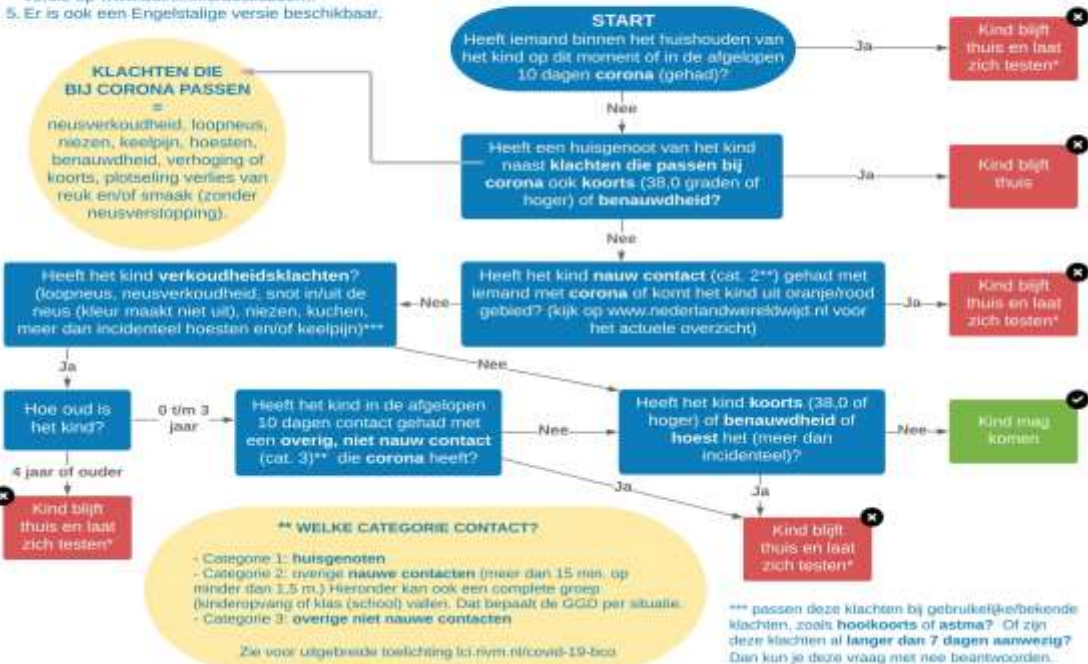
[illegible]
5. Er is ook een Engelstalige versie beschikbaar.

START
Heeft iemand binnen het huishouden van het kind op dit moment of in de afgelopen 10 dagen corona (gehad)?

Ja

Kind blijft thuis en laat zich testen*

KLACHTEN DIE BIJ CORONA PASSEN
=
neusverkoudheid, loopneus, niezen, keelpijn, hoesten, benauwdheid, verhoging of koorts, plotseling verlies van reuk en/of smaak (zonder neusverstopping).

Nee

Heeft een huisgenoot van het kind naast klachten die passen bij corona ook koorts (38,0 graden of hoger) of benauwdheid?

Ja

Kind blijft thuis

Nee

Heeft het kind verkoudheidsklachten? (loopneus, neusverkoudheid, snot in/uit de neus (kleur maakt niet uit), niezen, kuchen, meer dan incidenteel hoesten en/of keelpijn)***

Nee

Heeft het kind nauw contact (cat. 2**) gehad met iemand met corona of komt het kind uit oranje/rood gebied? (kijk op www.nederlandwereldwijd.nl voor het actuele overzicht)

Ja

Kind blijft thuis en laat zich testen*

Ja

Nee

Hoe oud is het kind?

0 t/m 3 jaar

Heeft het kind in de afgelopen 10 dagen contact gehad met een overig, niet nauw contact (cat. 3)** die corona heeft?

Nee

Heeft het kind koorts (38,0 of hoger) of benauwdheid of hoest het (meer dan incidenteel)?

Nee

Kind mag komen

4 jaar of ouder

Kind blijft thuis en laat zich testen*

Ja

Ja

Kind blijft thuis en laat zich testen*

** WELKE CATEGORIE CONTACT?

- Categorie 1: huisgenoten
- Categorie 2: overige nauwe contacten (meer dan 15 min. op minder dan 1,5 m.) Hieronder kan ook een complete groep (kinderopvang of klas (school) vallen. Dat bepaalt de GGD per situatie.
- Categorie 3: overige niet nauwe contacten

Zie voor uitgebreide toelichting lci.rivm.nl/covid-19-bco

*** passen deze klachten bij gebruikelijke/bekende klachten, zoals hooikoorts of astma? Of zijn deze klachten al langer dan 7 dagen aanwezig? Dan kun je deze vraag met nee beantwoorden.